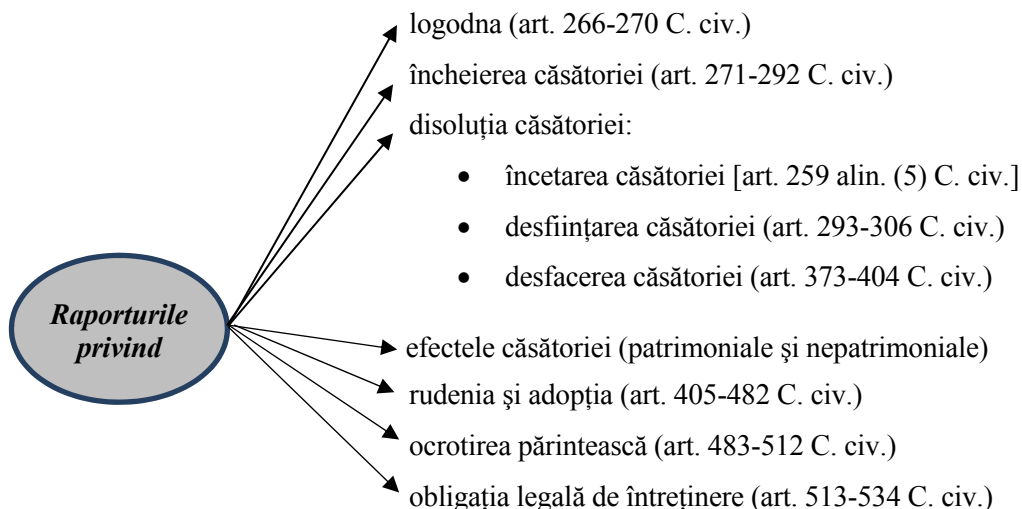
Raporturile privind

logodna (art. 266-270 C. civ.)

încheierea căsătoriei (art. 271-292 C. civ.)

disoluția căsătoriei:

- încetarea căsătoriei [art. 259 alin. (5) C. civ.]
- desființarea căsătoriei (art. 293-306 C. civ.)
- desfacerea căsătoriei (art. 373-404 C. civ.)

efectele căsătoriei (patrimoniale şi nepatrimoniale)

rudenia şi adopția (art. 405-482 C. civ.)

ocrotirea părintească (art. 483-512 C. civ.)

obligația legală de întreținere (art. 513-534 C. civ.)